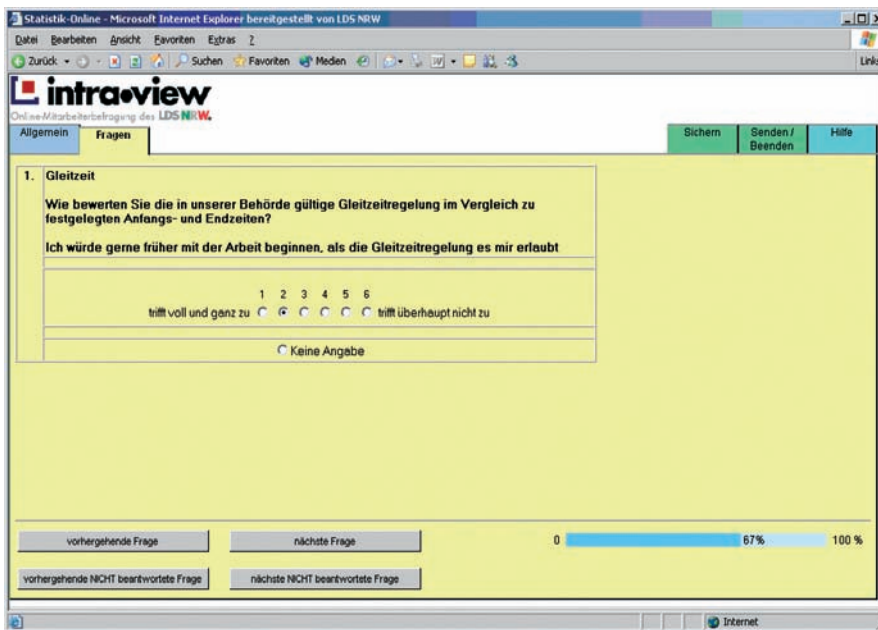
Statistik-Online - Microsoft Internet Explorer bereitgestellt von LDS NRW

Datei Bearbeiten Ansicht Favoriten Extras ?

Zurück Suchen Favoriten Medien

Links

intra•view
Online-Mitarbeiterbefragung des LDS NRW

Allgemein Fragen

Sichern Senden / Beenden Hilfe

1. Gleitzeit

Wie bewerten Sie die in unserer Behörde gültige Gleitzeitregelung im Vergleich zu festgelegten Anfangs- und Endzeiten?

Ich würde gerne früher mit der Arbeit beginnen, als die Gleitzeitregelung es mir erlaubt

1 2 3 4 5 6
trifft voll und ganz zu trifft überhaupt nicht zu

Keine Angabe

vorhergehende Frage

nächste Frage

0 67% 100 %

vorhergehende NICHT beantwortete Frage

nächste NICHT beantwortete Frage

Internet